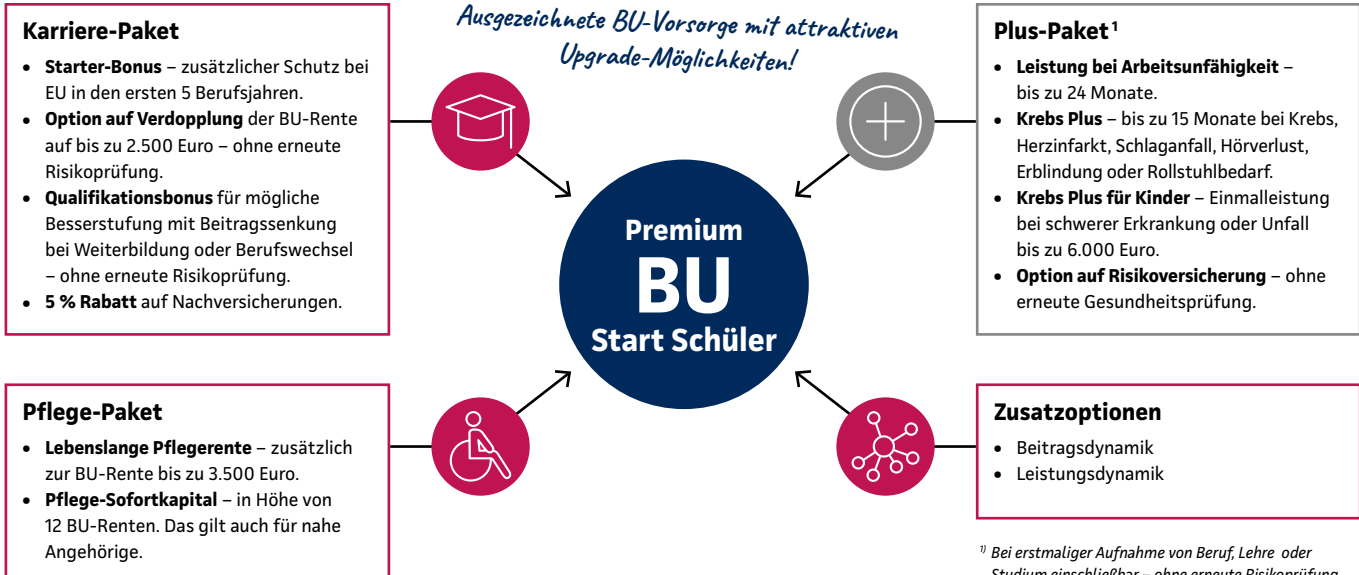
Ausgezeichnete BU-Vorsorge mit attraktiven Upgrade-Möglichkeiten!

Karriere-Paket

- **Starter-Bonus** – zusätzlicher Schutz bei EU in den ersten 5 Berufsjahren.
- **Option auf Verdopplung** der BU-Rente auf bis zu 2.500 Euro – ohne erneute Risikoprüfung.
- **Qualifikationsbonus** für mögliche Besserstufung mit Beitragssenkung bei Weiterbildung oder Berufswechsel – ohne erneute Risikoprüfung.
- **5 % Rabatt** auf Nachversicherungen.

Plus-Paket $^1$

- **Leistung bei Arbeitsunfähigkeit** – bis zu 24 Monate.
- **Krebs Plus** – bis zu 15 Monate bei Krebs, Herzinfarkt, Schlaganfall, Hörverlust, Erblindung oder Rollstuhlbedarf.
- **Krebs Plus für Kinder** – Einmalleistung bei schwerer Erkrankung oder Unfall bis zu 6.000 Euro.
- **Option auf Risikoversicherung** – ohne erneute Gesundheitsprüfung.

Premium
BU
Start Schüler

Pflege-Paket

- **Lebenslange Pflegerente** – zusätzlich zur BU-Rente bis zu 3.500 Euro.
- **Pflege-Sofortkapital** – in Höhe von 12 BU-Renten. Das gilt auch für nahe Angehörige.

Zusatzoptionen

- Beitragsdynamik
- Leistungsdynamik

$^{1)}$ Bei erstmaliger Aufnahme von Beruf, Lehre oder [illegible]